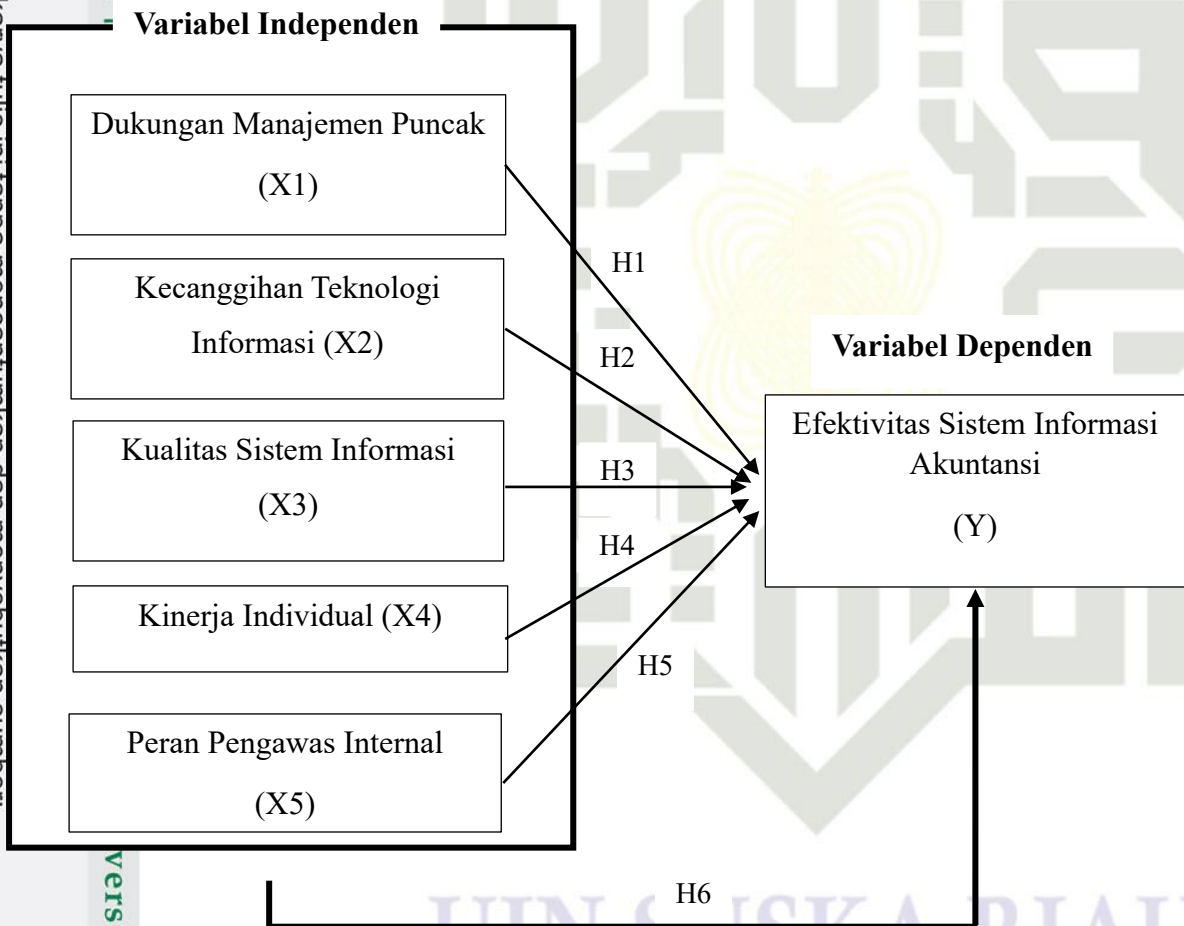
Variabel Independen

Dukungan Manajemen Puncak (X1)

Kecanggihan Teknologi Informasi (X2)

Kualitas Sistem Informasi (X3)

Kinerja Individual (X4)

Peran Pengawas Internal (X5)

H1

H2

H3

H4

H5

Variabel Dependen

Efektivitas Sistem Informasi Akuntansi

(Y)

H6

UIN SUSKA RIAU